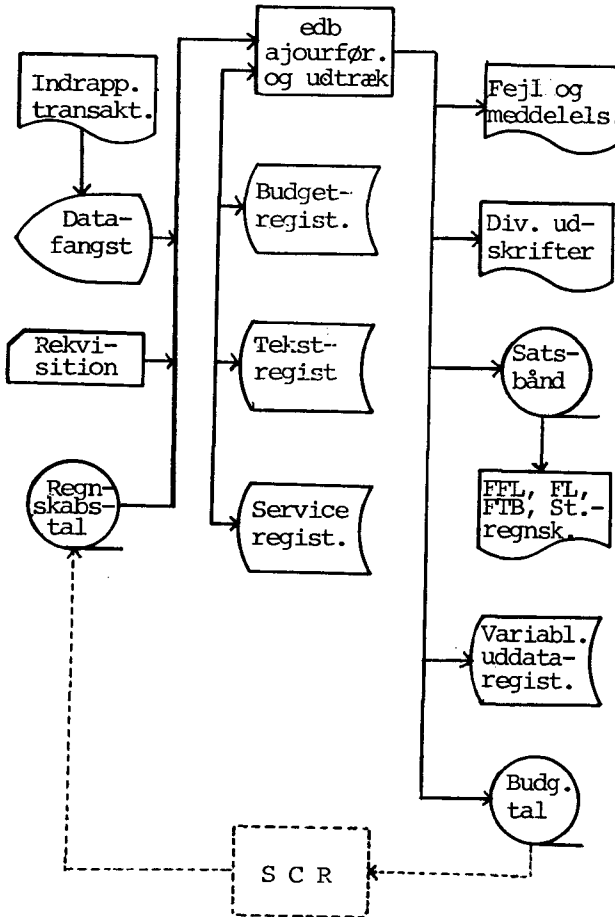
edb ajourfør. og udtræk

Indrapp. transakt.

Datafangst

Rekvisition

Regnskabstal

Budgetregist.

Tekstregist

Service regist.

Fejl og meddelels

Div. udskrifter

Satsbånd

FFL, FL, FTB, St.-regnsk.

Variabl. uddataregist.

Budg. tal

S C R